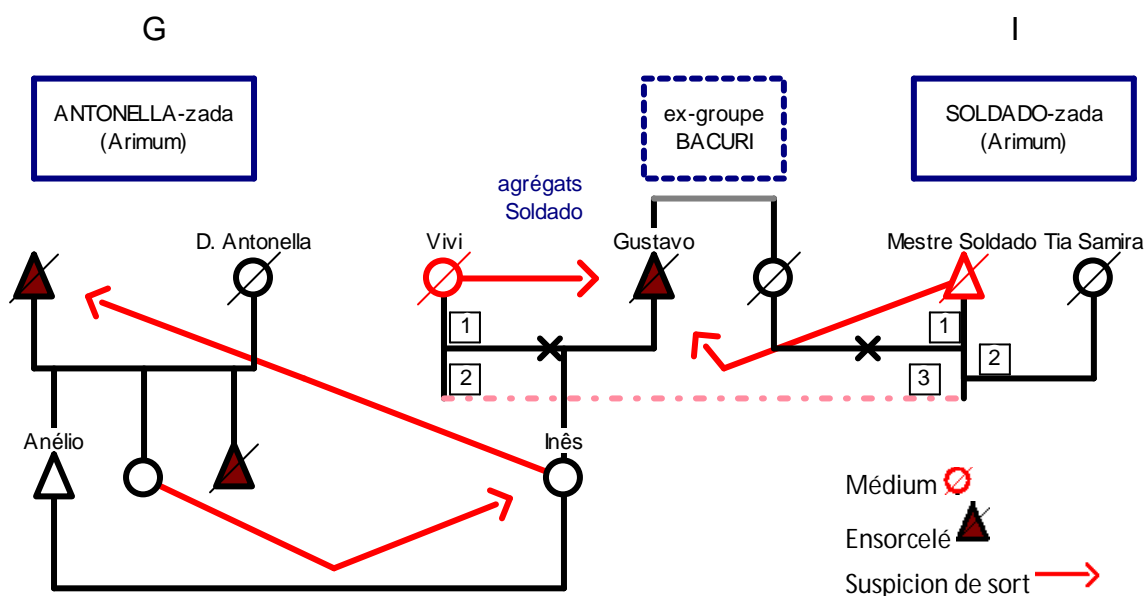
G

I

ANTONELLA-zada
(Arimum)

ex-groupe
BACURI

SOLDADO-zada
(Arimum)

agrégats
Soldado

D. Antonella

Vivi

Gustavo

Mestre Soldado

Tia Samira

1

2

1

2

3

Anélio

Inês

Médium

Ensorcelé

Suspicion de sort